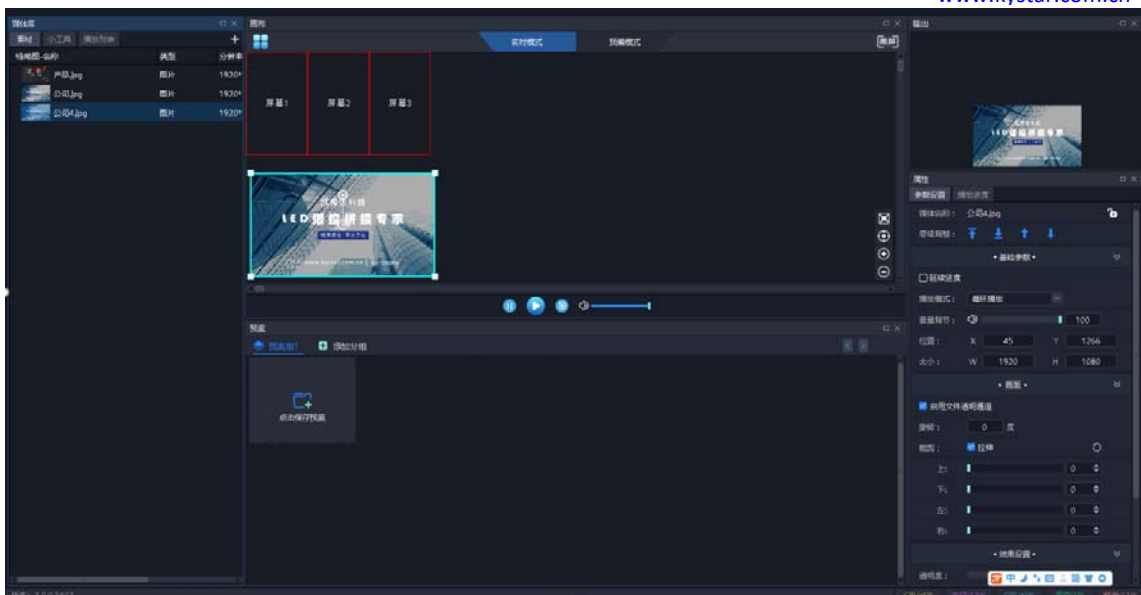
www.kystar.com.cn

媒体库
素材 小工具 播放列表
缩略图-名称 类型 分辨率
芦荟.jpg 图片 1930*
公司.jpg 图片 1930*
公司4.jpg 图片 1920*

画布
实时模式 预编模式
屏幕1 屏幕2 屏幕3
LED拼接屏专家

输出

属性
参数设置 播放进度
媒体名称: 公司4.jpg
层级调整:
• 基础参数 •
□ 秒钟进度
播放模式: 循环播放
音量调节: 100
位置: X 45 Y 1266
大小: W 1920 H 1080
• 画面 •
启用文件透明通道
旋转: 0 度
裁剪: 拉伸
上: 0
下: 0
左: 0
右: 0
• 效果设置 •
透明度:

预案
预案组1 添加分组
点击保存预案